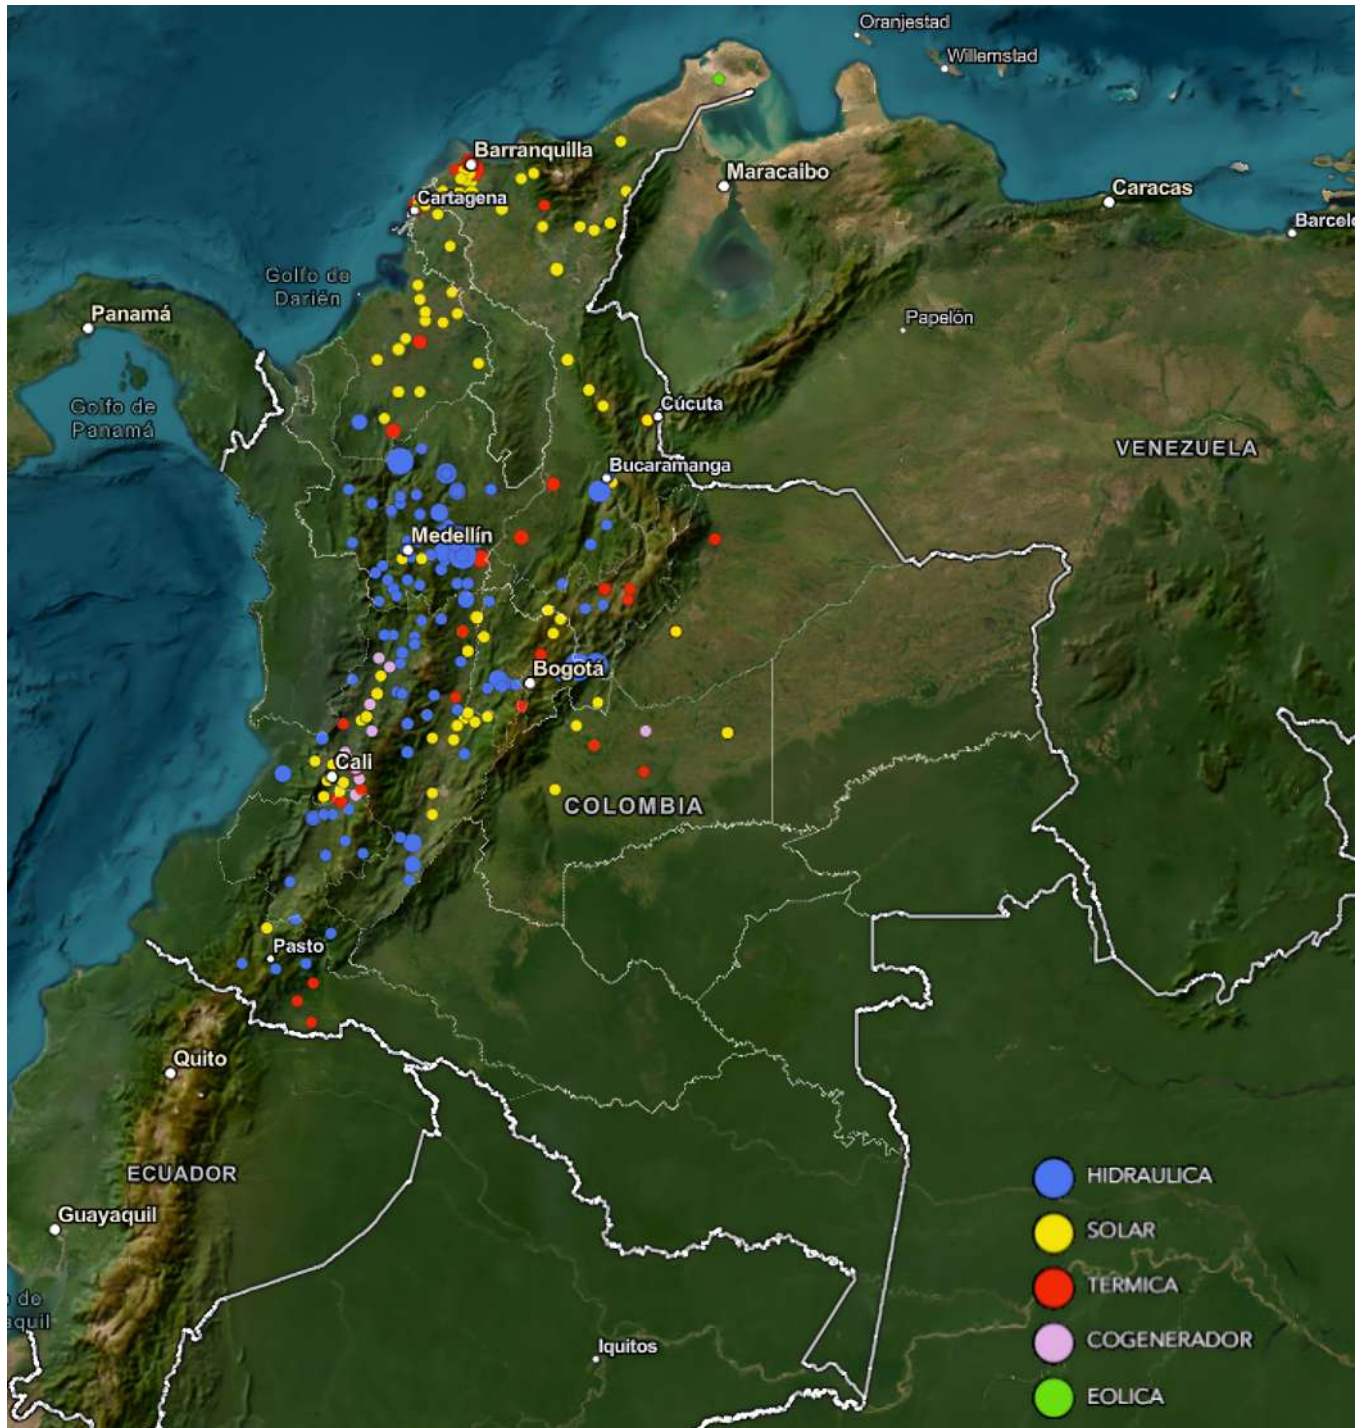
Oranjestad
Willemstad
Barranquilla
Cartagena
Maracaibo
Caracas
Barcel
Golfo de Darién
Panamá
Papelón
Golfo de Panamá
Cúcuta
VENEZUELA
Bucaramanga
Medellín
Bogotá
Cali
COLOMBIA
Pasto
Quito
ECUADOR
Guayaquil
de
aquil
Iquitos

HIDRAULICA
SOLAR
TERMICA
COGENERADOR
EOLICA